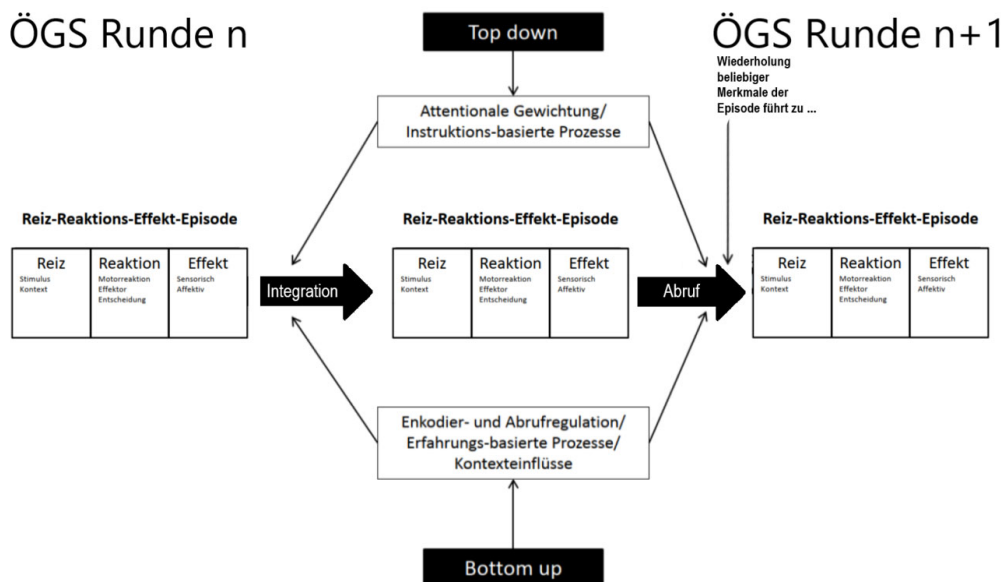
ÖGS Runde n

Top down

ÖGS Runde n+1

Wiederholung beliebiger Merkmale der Episode führt zu ...

Attentionale Gewichtung/ Instruktions-basierte Prozesse

Reiz-Reaktions-Effekt-Episode

| Reiz<br>Stimulus<br>Kontext | Reaktion<br>Motorreaktion<br>Effektor<br>Entscheidung | Effekt<br>Sensorisch<br>Affektiv |
|---|---|---|

Integration

Reiz-Reaktions-Effekt-Episode

| Reiz<br>Stimulus<br>Kontext | Reaktion<br>Motorreaktion<br>Effektor<br>Entscheidung | Effekt<br>Sensorisch<br>Affektiv |
|---|---|---|

Abruf

Reiz-Reaktions-Effekt-Episode

| Reiz<br>Stimulus<br>Kontext | Reaktion<br>Motorreaktion<br>Effektor<br>Entscheidung | Effekt<br>Sensorisch<br>Affektiv |
|---|---|---|

Enkodier- und Abrufregulation/ Erfahrungs-basierte Prozesse/ Kontexteinflüsse

Bottom up